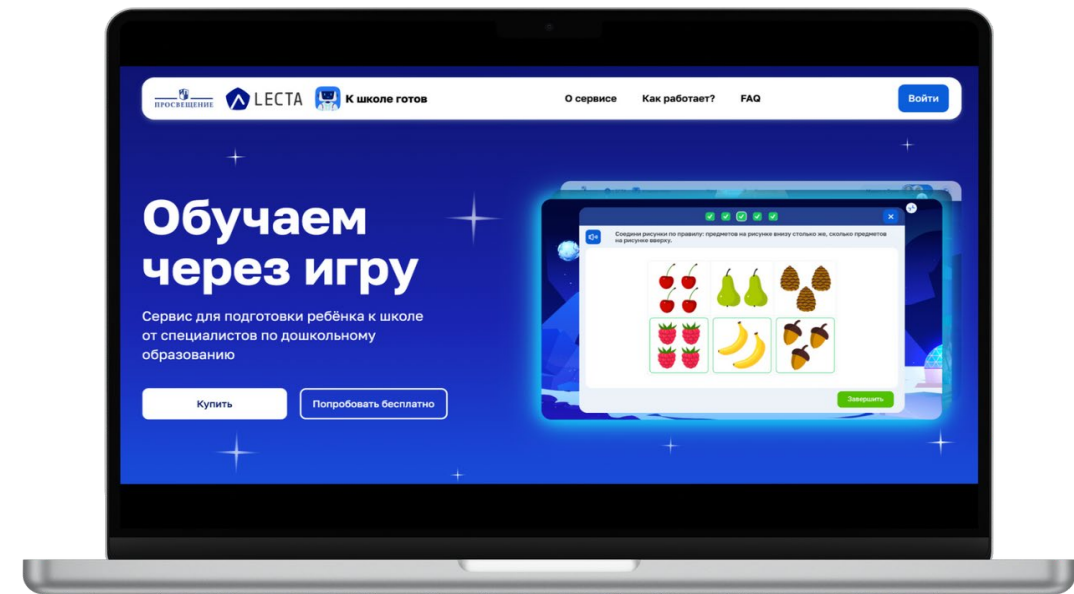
ПРОСВЕЩЕНИЕ LECTA К школе готов

О сервисе Как работает? FAQ Войти

Обучаем через игру

Сервис для подготовки ребёнка к школе от специалистов по дошкольному образованию

Купить Попробовать бесплатно

Соедини рисунки по правилу: предметов на рисунке внизу столько же, сколько предметов на рисунке вверху.

Завершить